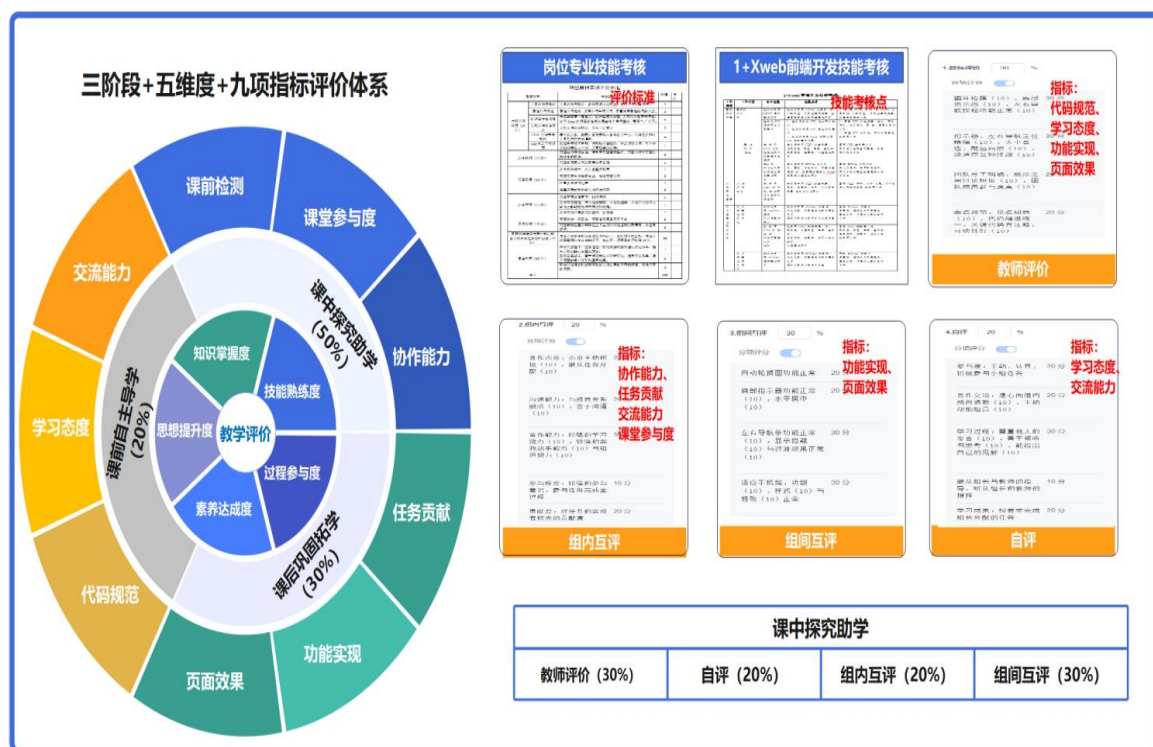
三阶段+五维度+九项指标评价体系

课前检测
课堂参与度
协作能力
任务贡献
功能实现
页面效果
代码规范
学习态度
交流能力

课前自主导学（20%）
课中探究助学（50%）
课后巩固拓学（30%）

知识掌握度
技能熟练度
过程参与度
素养达成度
思想提升度
教学评价

岗位专业技能考核
评价标准

1+Xweb前端开发技能考核
技能考核点

1.教师评价 30 %
指标：代码规范、学习态度、功能实现、页面效果
教师评价

2.组内互评 20 %
指标：协作能力、任务贡献、交流能力、课堂参与度
组内互评

3.组间互评 30 %
指标：功能实现、页面效果
组间互评

4.自评 20 %
指标：学习态度、交流能力
自评

| 课中探究助学 | | | |
|---|---|---|---|
| 教师评价（30%） | 自评（20%） | 组内互评（20%） | 组间互评（30%） |